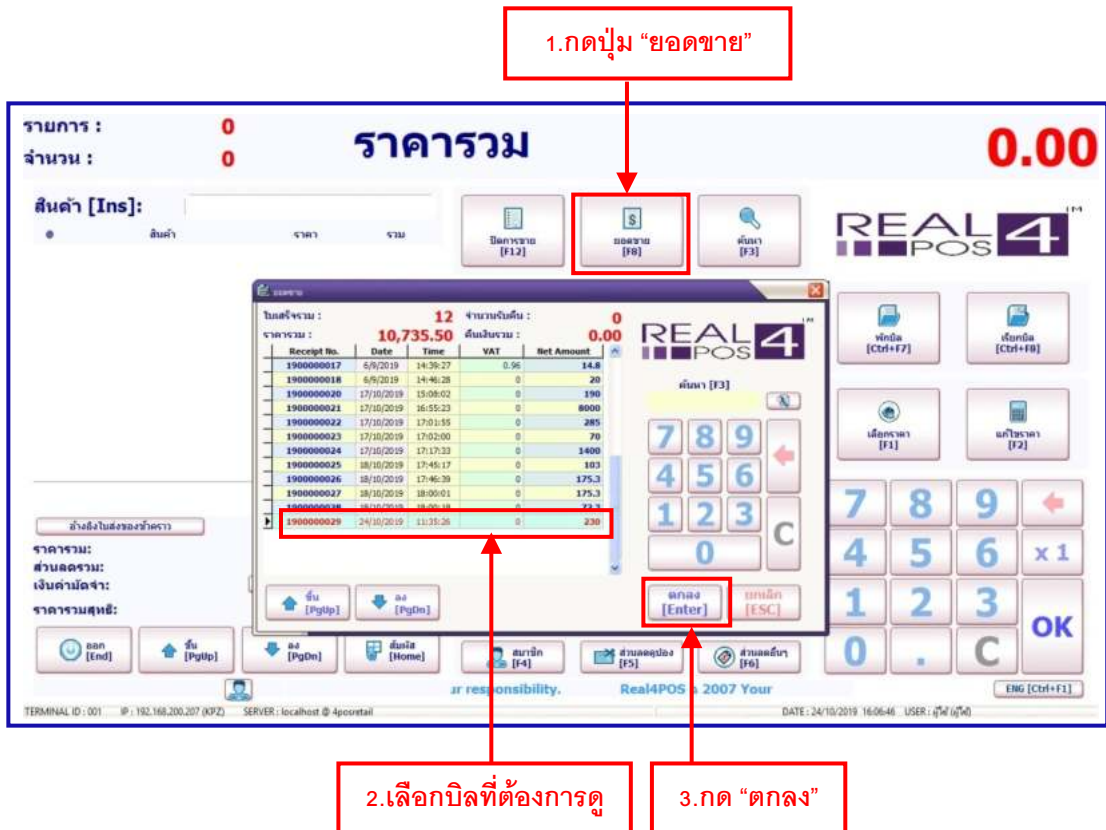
1.กดปุ่ม "ยอดขาย"

รายการ : 0
จำนวน : 0

ราคารวม

0.00

สินค้า [Ins]:

สินค้า ราคา รวม

ปิดการขาย [F12]

ยอดขาย [F8]

ค้นหา [F3]

REAL POS 4

ยอดขาย

ใบเสร็จรวม : 12
ราคารวม : 10,735.50
จำนวนรับคืน : 0
คืนเงินรวม : 0.00

| Receipt No. | Date | Time | VAT | Net Amount |
|---|---|---|---|---|
| 1900000017 | 6/9/2019 | 14:39:27 | 0.96 | 14.8 |
| 1900000018 | 6/9/2019 | 14:46:28 | 0 | 20 |
| 1900000020 | 17/10/2019 | 15:08:02 | 0 | 190 |
| 1900000021 | 17/10/2019 | 16:55:23 | 0 | 8000 |
| 1900000022 | 17/10/2019 | 17:01:55 | 0 | 285 |
| 1900000023 | 17/10/2019 | 17:02:00 | 0 | 70 |
| 1900000024 | 17/10/2019 | 17:17:33 | 0 | 1400 |
| 1900000025 | 18/10/2019 | 17:45:17 | 0 | 103 |
| 1900000026 | 18/10/2019 | 17:46:39 | 0 | 175.3 |
| 1900000027 | 18/10/2019 | 18:00:01 | 0 | 175.3 |
| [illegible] | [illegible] | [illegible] | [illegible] | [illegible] |
| 1900000029 | 24/10/2019 | 11:35:26 | 0 | 230 |

REAL POS 4

ค้นหา [F3]

7 8 9
4 5 6
1 2 3
0
C

ขึ้น [PgUp]
ลง [PgDn]
ตกลง [Enter]
ยกเลิก [ESC]

พักบิล [Ctrl+F7]
เรียกบิล [Ctrl+F8]
เลือกราคา [F1]
แก้ไขราคา [F2]

7 8 9
4 5 6 x 1
1 2 3 OK
0 . C

อ้างอิงใบส่งของชำระ
ราคารวม:
ส่วนลดรวม:
เงินค่ามัดจำ:
ราคารวมสุทธิ:

ออก [End]
ขึ้น [PgUp]
ลง [PgDn]
สั่นรหัส [Home]
สมาชิก [F4]
ส่วนลดคูปอง [F5]
ส่วนลดอื่นๆ [F6]

r responsibility. Real4POS 2007 Your

ENG [Ctrl+F1]

TERMINAL ID : 001 IP : 192.168.200.207 (KPZ) SERVER : localhost @ 4posretail
DATE : 24/10/2019 16:06:46 USER : ผู้ใช้ (ผู้ใช้)

2.เลือกบิลที่ต้องการดู

3.กด "ตกลง"